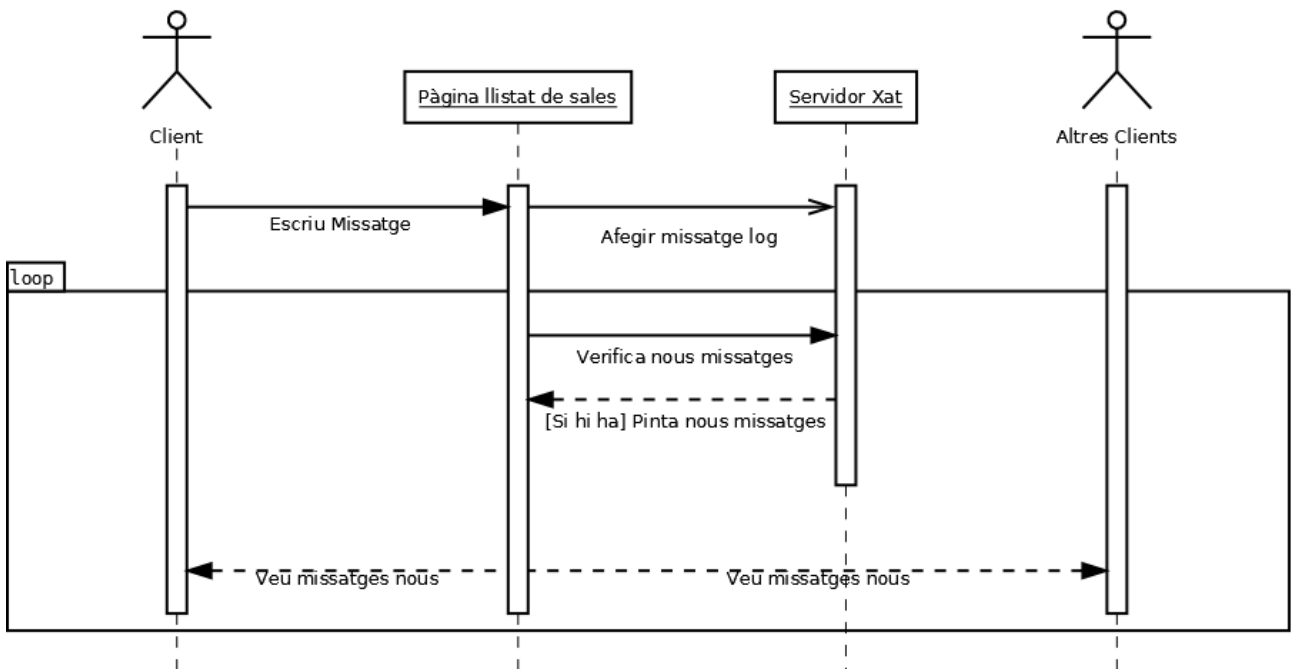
Client

Pàgina llistat de sales

Servidor Xat

Altres Clients

Escriu Missatge

Afegir missatge log

loop

Verifica nous missatges

[Si hi ha] Pinta nous missatges

Veu missatges nous

Veu missatges nous